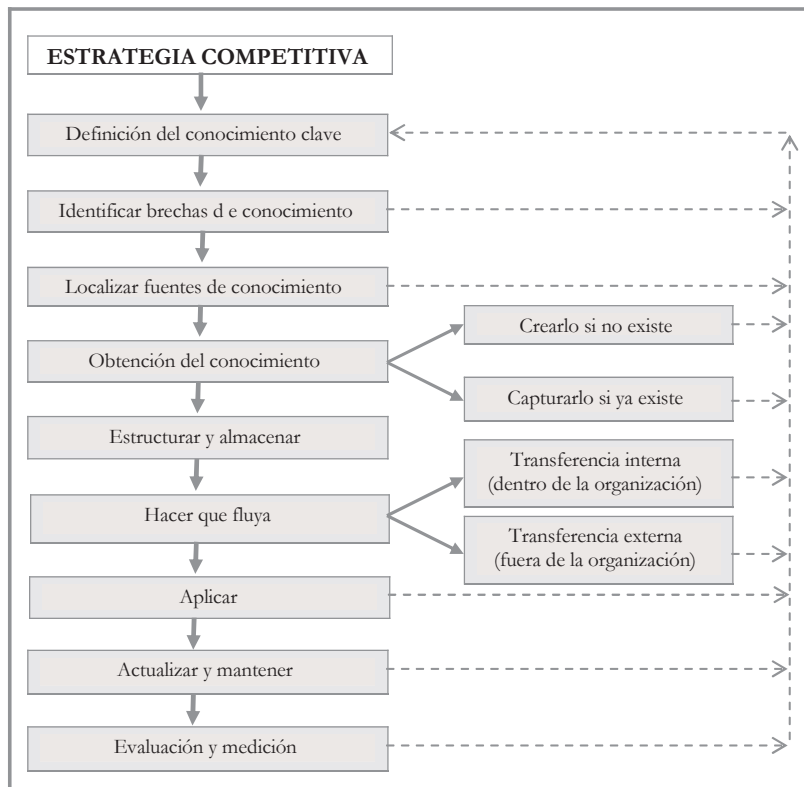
ESTRATEGIA COMPETITIVA

Definición del conocimiento clave

Identificar brechas d e conocimiento

Localizar fuentes de conocimiento

Obtención del conocimiento

Crearlo si no existe

Capturarlo si ya existe

Estructurar y almacenar

Hacer que fluya

Transferencia interna (dentro de la organización)

Transferencia externa (fuera de la organización)

Aplicar

Actualizar y mantener

Evaluación y medición